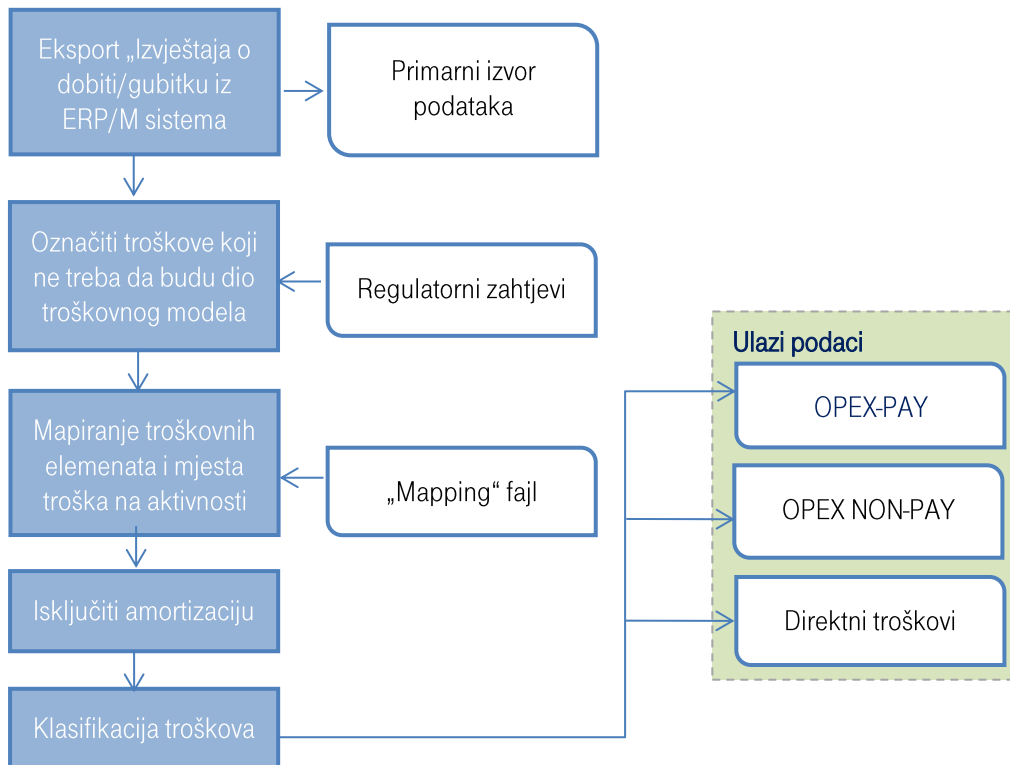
Eksport „Izvještaja o dobiti/gubitku iz ERP/M sistema

Primarni izvor podataka

Označiti troškove koji ne treba da budu dio troškovnog modela

Regulatorni zahtjevi

Mapiranje troškovnih elemenata i mjesta troška na aktivnosti

„Mapping“ fajl

Isključiti amortizaciju

Klasifikacija troškova

Ulazi podaci

OPEX-PAY

OPEX NON-PAY

Direktni troškovi